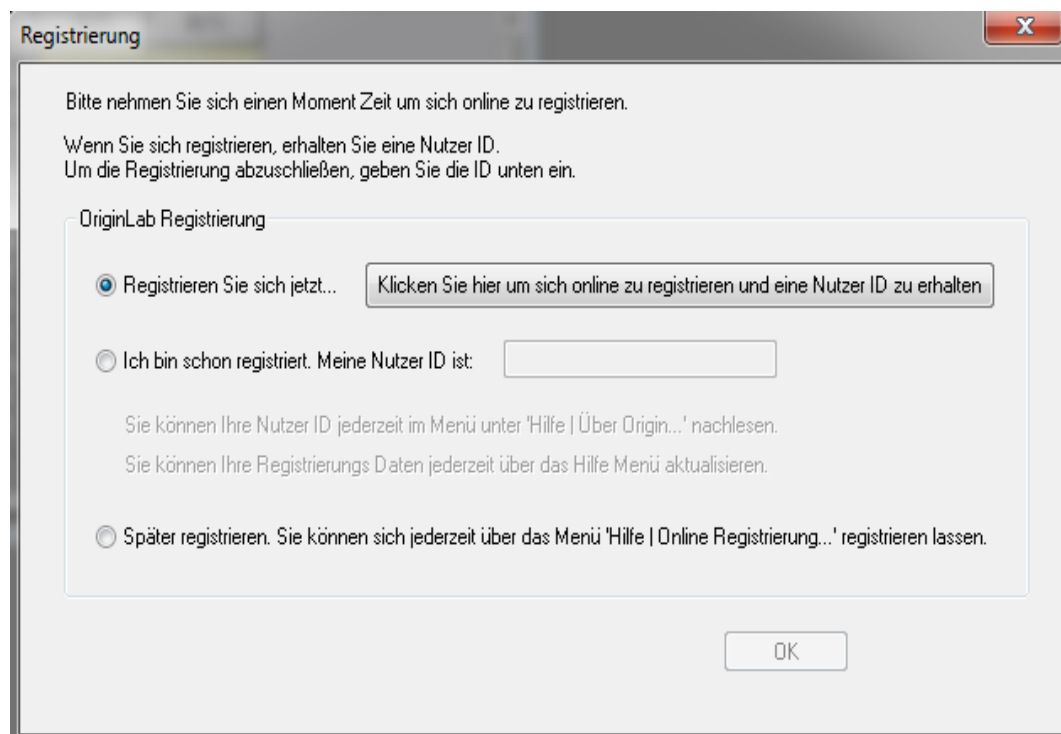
Registrierung

x

Bitte nehmen Sie sich einen Moment Zeit um sich online zu registrieren.

Wenn Sie sich registrieren, erhalten Sie eine Nutzer ID.
Um die Registrierung abzuschließen, geben Sie die ID unten ein.

OriginLab Registrierung

Registrieren Sie sich jetzt...

Klicken Sie hier um sich online zu registrieren und eine Nutzer ID zu erhalten

Ich bin schon registriert. Meine Nutzer ID ist:

Sie können Ihre Nutzer ID jederzeit im Menü unter 'Hilfe | Über Origin...' nachlesen.

Sie können Ihre Registrierungs Daten jederzeit über das Hilfe Menü aktualisieren.

Später registrieren. Sie können sich jederzeit über das Menü 'Hilfe | Online Registrierung...' registrieren lassen.

OK